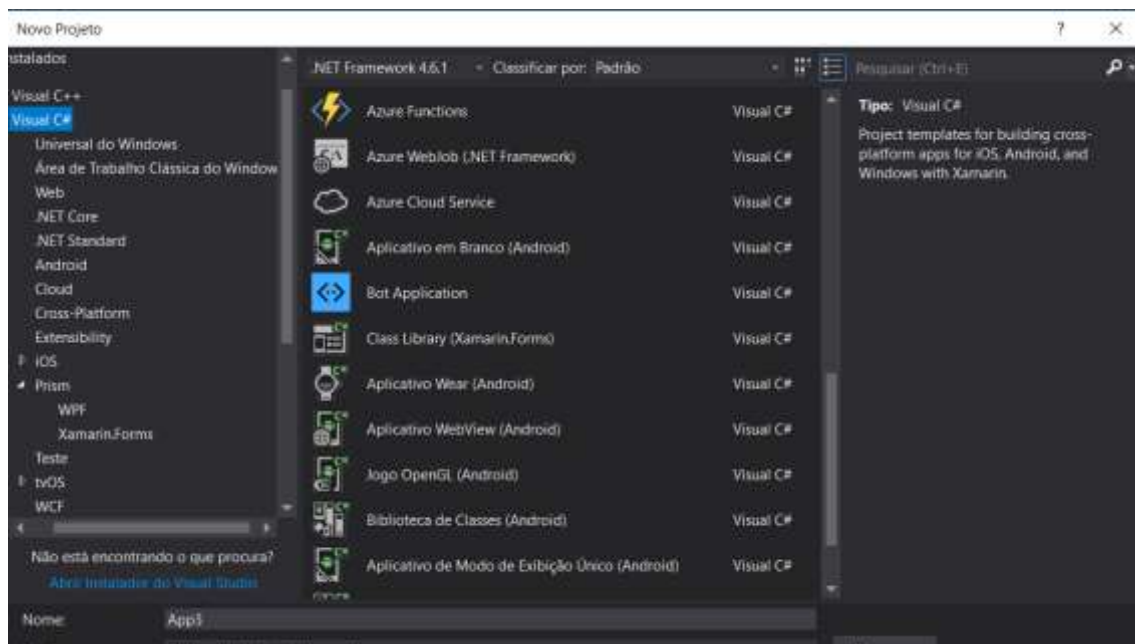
Novo Projeto

?

×

stalados

Visual C++
Visual C#
Universal do Windows
Área de Trabalho Clássica do Window
Web
.NET Core
.NET Standard
Android
Cloud
Cross-Platform
Extensibility
iOS
Prism
WPF
Xamarin.Forms
Teste
tvOS
WCF

Não está encontrando o que procura?
Abrir Instalador do Visual Studio

.NET Framework 4.6.1

Classificar por: Padrão

Pesquisar (Ctrl+E)

| | |
|---|---|
| Azure Functions | Visual C# |
| Azure WebJob (.NET Framework) | Visual C# |
| Azure Cloud Service | Visual C# |
| Aplicativo em Branco (Android) | Visual C# |
| Bot Application | Visual C# |
| Class Library (Xamarin.Forms) | Visual C# |
| Aplicativo Wear (Android) | Visual C# |
| Aplicativo WebView (Android) | Visual C# |
| Jogo OpenGL (Android) | Visual C# |
| Biblioteca de Classes (Android) | Visual C# |
| Aplicativo de Modo de Exibição Único (Android) | Visual C# |

Tipo: Visual C#

Project templates for building cross-platform apps for iOS, Android, and Windows with Xamarin.

Nome: App3